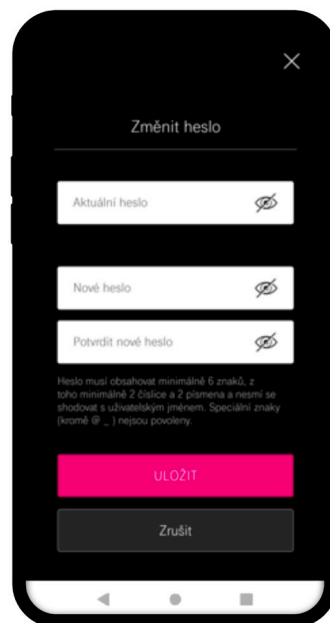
Změnit heslo

Aktuální heslo

Nové heslo

Potvrdit nové heslo

Heslo musí obsahovat minimálně 6 znaků, z toho minimálně 2 číslice a 2 písmena a nesmí se shodovat s uživatelským jménem. Speciální znaky (kromě @ _ ) nejsou povoleny.

ULOŽIT

Zrušit